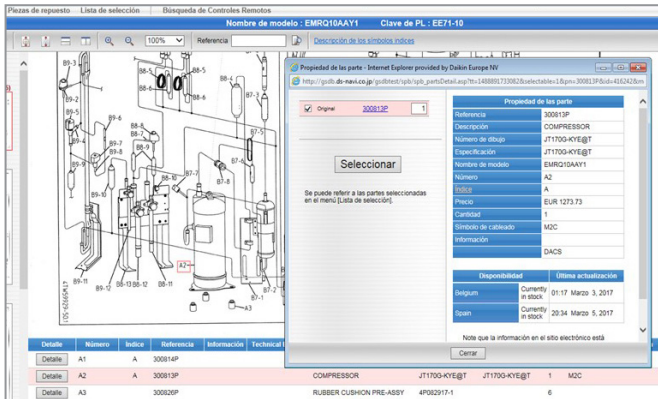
Piezas de repuesto Lista de selección Búsqueda de Controles Remotos

Nombre de modelo : EMRQ10AAY1 Clave de PL : EE71-10

100% Referencia Descripción de los símbolos índices

Propiedad de la parte - Internet Explorer provided by Daikin Europe NV

http://gsdb.ds-navi.co.jp/gsdbtest/spb/spb_partsDetail.asp?tt=1488891733082&selectable=1&pn=300813P&id=4162428m

Original 300813P 1

Seleccionar

Se puede referir a las partes seleccionadas en el menú [Lista de selección].

| Propiedad de la parte | |
|---|---|
| Referencia | 300813P |
| Descripción | COMPRESSOR |
| Número de dibujo | JT170G-KYE@T |
| Especificación | JT170G-KYE@T |
| Nombre de modelo | EMRQ10AAY1 |
| Número | A2 |
| Índice | A |
| Precio | EUR 1273.73 |
| Cantidad | 1 |
| Símbolo de cableado | M2C |
| Información | |
| | DACS |

| Disponibilidad | | Última actualización |
|---|---|---|
| Belgium | Currently in stock | 01:17 Marzo 3, 2017 |
| Spain | Currently in stock | 20:34 Marzo 5, 2017 |

Note que la información en el sitio electrónico está

Cerrar

B9-2 B9-5 B9-6 B9-7 B9-8 B9-9 B9-10 B9-11 B9-12 B9-13 B8-11 B8-12 B8-13 B8-5 B8-6 B8-1 B8-3 B8-2 B8-4 B7-5 B7-6 B7-7 B7-4 B7-1 B7-2 A2 A3 A1 4T59929-5B

| Detalle | Número | Índice | Referencia | Información | Technical I |
|---|---|---|---|---|---|
| Detalle | A1 | A | 300814P | | |
| Detalle | A2 | A | 300813P | | COMPRESSOR JT170G-KYE@T JT170G-KYE@T 1 M2C |
| Detalle | A3 | | 300826P | | RUBBER CUSHION PRE-ASSY 4P082917-1 6 |